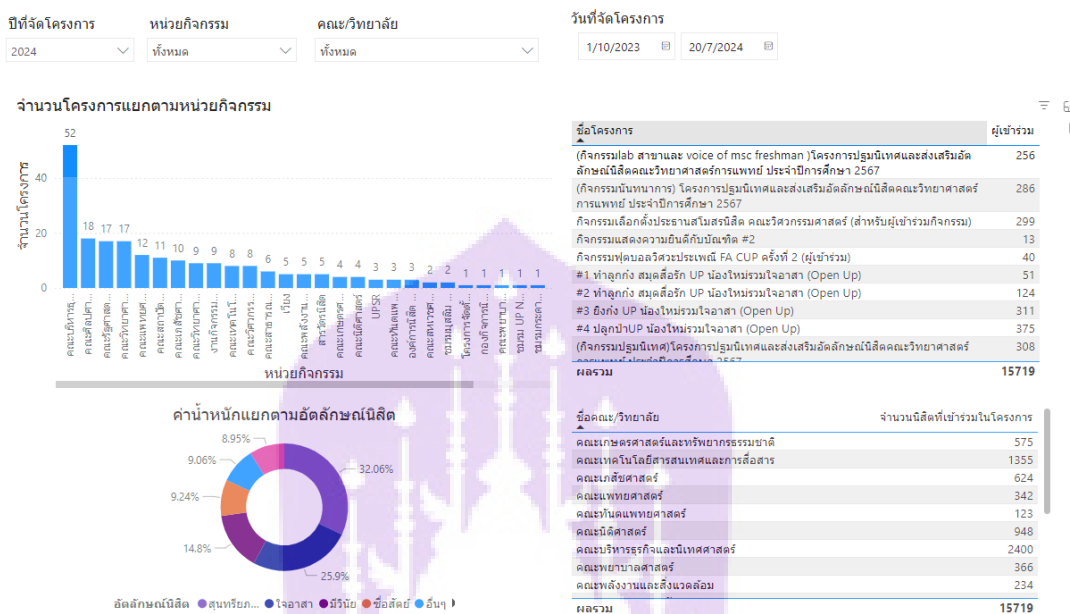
ปีที่จัดโครงการ
2024

หน่วยกิจกรรม
ทั้งหมด

คณะ/วิทยาลัย
ทั้งหมด

วันที่จัดโครงการ
1/10/2023
20/7/2024

จำนวนโครงการแยกตามหน่วยกิจกรรม

จำนวนโครงการ

52, 18, 17, 17, 12, 11, 10, 9, 9, 8, 8, 6, 5, 5, 5, 4, 4, 3, 3, 3, 2, 2, 1, 1, 1, 1, 1

40
20
0

คณะเภสัชศ... คณะศิลปศา... คณะวิทยาศา... คณะวิทยาศา... คณะแพทยศ... คณะสถาปัต... คณะเภสัชศา... คณะวิทยาศา... งานกิจกรรม... คณะเทคโนโ... คณะวิศวกรร... คณะสาธารณ... เรียน คณะพลังงาน... สภาพนิสิต คณะเกษตรศ... คณะนิติศาสตร์ UPSR คณะทันตแพ... องค์การนิสิต... คณะสหเวช... ชมรมเพลง... โครงการจัดตั้... กองกิจการนิ... คณะพยาบา... ชมรม UP N... ชมรมกระดา...

หน่วยกิจกรรม

| ชื่อโครงการ | ผู้เข้าร่วม |
|---|---|
| (กิจกรรมlab สาขาและ voice of msc freshman )โครงการปฐมนิเทศและส่งเสริมอัตลักษณ์นิสิตคณะวิทยาศาสตร์การแพทย์ ประจำปีการศึกษา 2567 | 256 |
| (กิจกรรมนันทนาการ) โครงการปฐมนิเทศและส่งเสริมอัตลักษณ์นิสิตคณะวิทยาศาสตร์การแพทย์ ประจำปีการศึกษา 2567 | 286 |
| กิจกรรมเลือกตั้งประธานสโมสรนิสิต คณะวิศวกรรมศาสตร์ (สำหรับผู้เข้าร่วมกิจกรรม) | 299 |
| กิจกรรมแสดงความยินดีกับบัณฑิต #2 | 13 |
| กิจกรรมฟุตบอลวิศวประเพณี FA CUP ครั้งที่ 2 (ผู้เข้าร่วม) | 40 |
| #1 ทำลูกกุ่ง สมุดสื่อรัก UP น้องใหม่รวมใจอาสา (Open Up) | 51 |
| #2 ทำลูกกุ่ง สมุดสื่อรัก UP น้องใหม่รวมใจอาสา (Open Up) | 124 |
| #3 ยิ่งกุ่ง UP น้องใหม่รวมใจอาสา (Open Up) | 311 |
| #4 ปลูกป่าUP น้องใหม่รวมใจอาสา (Open Up) | 375 |
| (กิจกรรมปฐมนิเทศ)โครงการปฐมนิเทศและส่งเสริมอัตลักษณ์นิสิตคณะวิทยาศาสตร์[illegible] | 308 |
| ผลรวม | 15719 |

ค่าน้ำหนักแยกตามอัตลักษณ์นิสิต

32.06%
25.9%
14.8%
9.24%
9.06%
8.95%

อัตลักษณ์นิสิต ● สุนทรียภ... ● ใจอาสา ● มีวินัย ● ซื่อสัตย์ ● อื่นๆ

| ชื่อคณะ/วิทยาลัย | จำนวนนิสิตที่เข้าร่วมในโครงการ |
|---|---|
| คณะเกษตรศาสตร์และทรัพยากรธรรมชาติ | 575 |
| คณะเทคโนโลยีสารสนเทศและการสื่อสาร | 1355 |
| คณะเภสัชศาสตร์ | 624 |
| คณะแพทยศาสตร์ | 342 |
| คณะทันตแพทยศาสตร์ | 123 |
| คณะนิติศาสตร์ | 948 |
| คณะบริหารธุรกิจและนิเทศศาสตร์ | 2400 |
| คณะพยาบาลศาสตร์ | 366 |
| คณะพลังงานและสิ่งแวดล้อม | 234 |
| ผลรวม | 15719 |